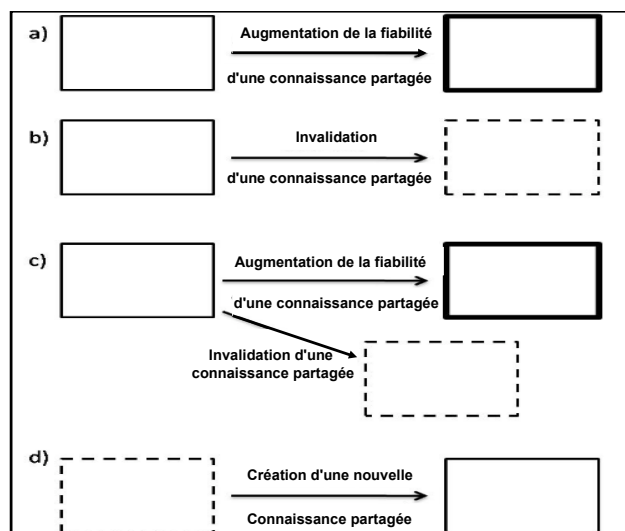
a)

Augmentation de la fiabilité

d'une connaissance partagée

b)

Invalidation

d'une connaissance partagée

c)

Augmentation de la fiabilité

d'une connaissance partagée

Invalidation d'une connaissance partagée

d)

Création d'une nouvelle

Connaissance partagée